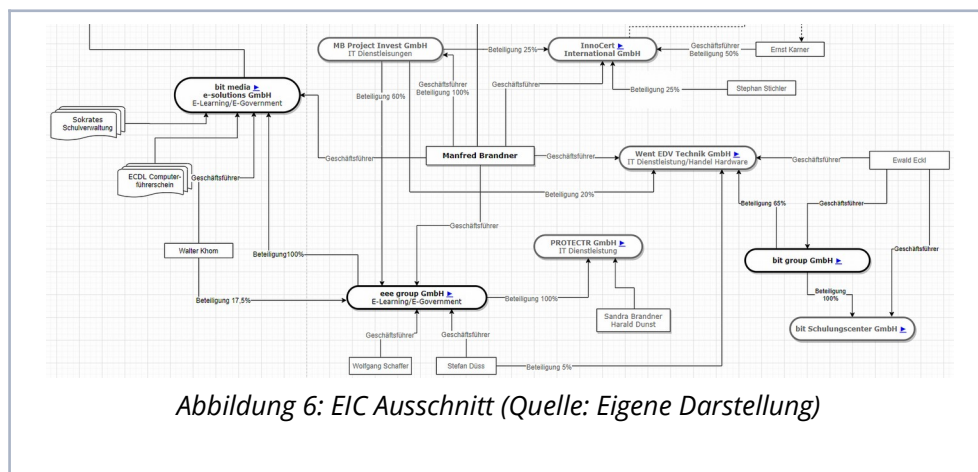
MB Project Invest GmbH
IT Dienstleisungen

Beteiligung 25%

InnoCert ►
International GmbH

Geschäftsführer
Beteiligung 50%

Ernst Karner

bit media ►
e-solutions GmbH
E-Learning/E-Government

Geschäftsführer
Beteiligung 100%

Beteiligung 60%

Geschäftsführer

Beteiligung 25%

Stephan Stichler

Sokrates
Schulverwaltung

Geschäftsführer

Manfred Brandner

Geschäftsführer

Went EDV Technik GmbH ►
IT Dienstleistung/Handel Hardware

Geschäftsführer

Ewald Eckl

ECDL Computerführerschein

Geschäftsführer

Beteiligung 20%

Beteiligung 68%

Geschäftsführer

Geschäftsführer

Walter Khom

Beteiligung100%

PROTECTR GmbH ►
IT Dienstleistung

Geschäftsführer

bit group GmbH ►

Beteiligung 17,5%

eee group GmbH ►
E-Learning/E-Government

Beteiligung 100%

Beteiligung
100%

bit Schulungscenter GmbH ►

Sandra Brandner
Harald Dunst

Geschäftsführer

Geschäftsführer

Wolfgang Schaffer

Stefan Düss

Beteiligung 5%

Abbildung 6: EIC Ausschnitt (Quelle: Eigene Darstellung)